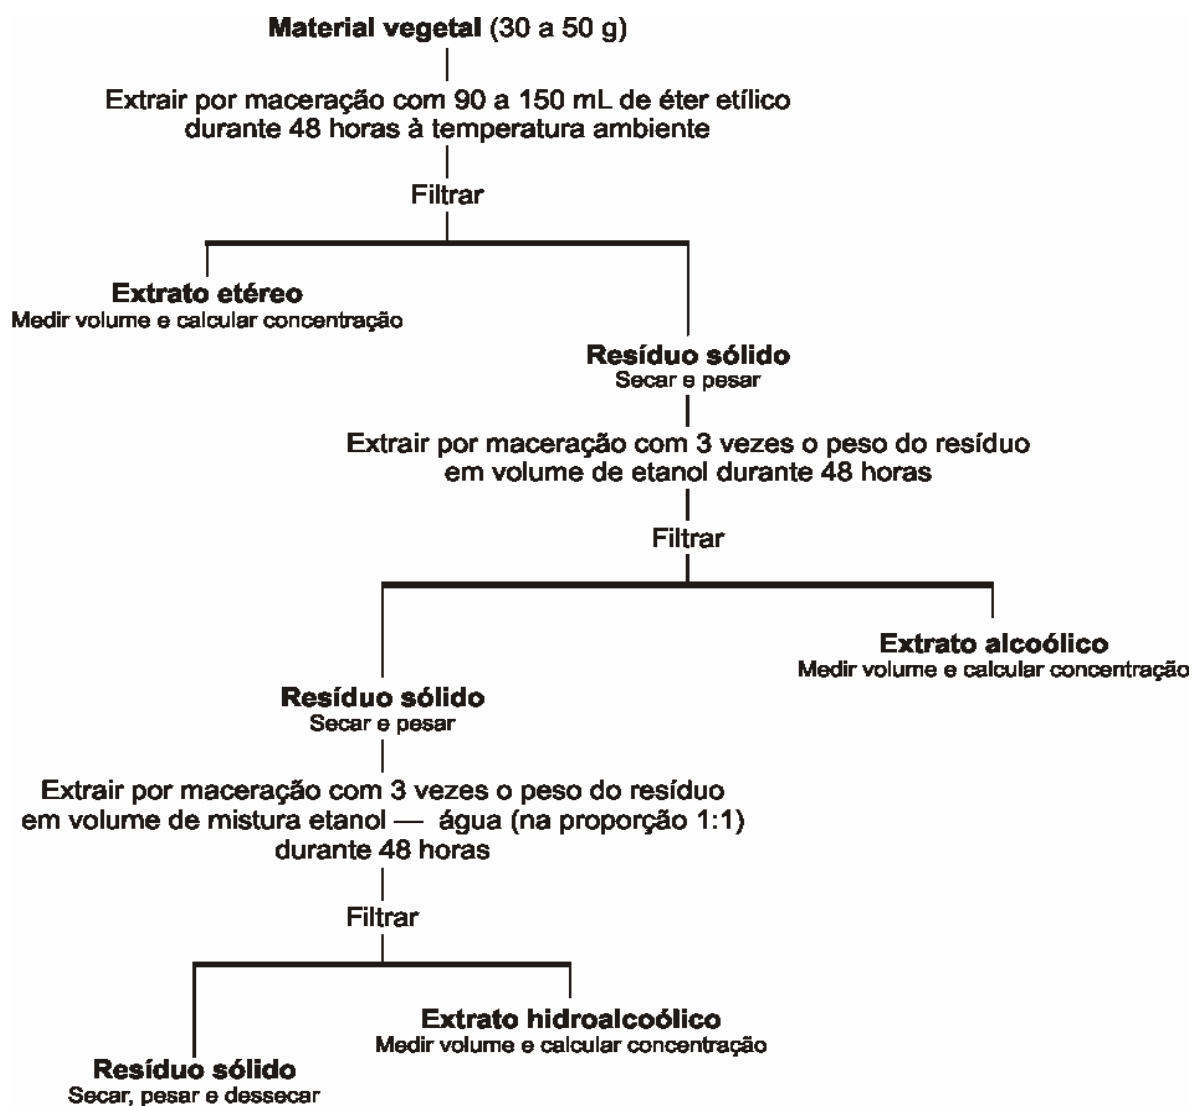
**Material vegetal** (30 a 50 g)

Extrair por maceração com 90 a 150 mL de éter etílico durante 48 horas à temperatura ambiente

Filtrar

**Extrato etéreo**
Medir volume e calcular concentração

**Resíduo sólido**
Secar e pesar

Extrair por maceração com 3 vezes o peso do resíduo em volume de etanol durante 48 horas

Filtrar

**Extrato alcoólico**
Medir volume e calcular concentração

**Resíduo sólido**
Secar e pesar

Extrair por maceração com 3 vezes o peso do resíduo em volume de mistura etanol — água (na proporção 1:1) durante 48 horas

Filtrar

**Extrato hidroalcoólico**
Medir volume e calcular concentração

**Resíduo sólido**
Secar, pesar e dessecar